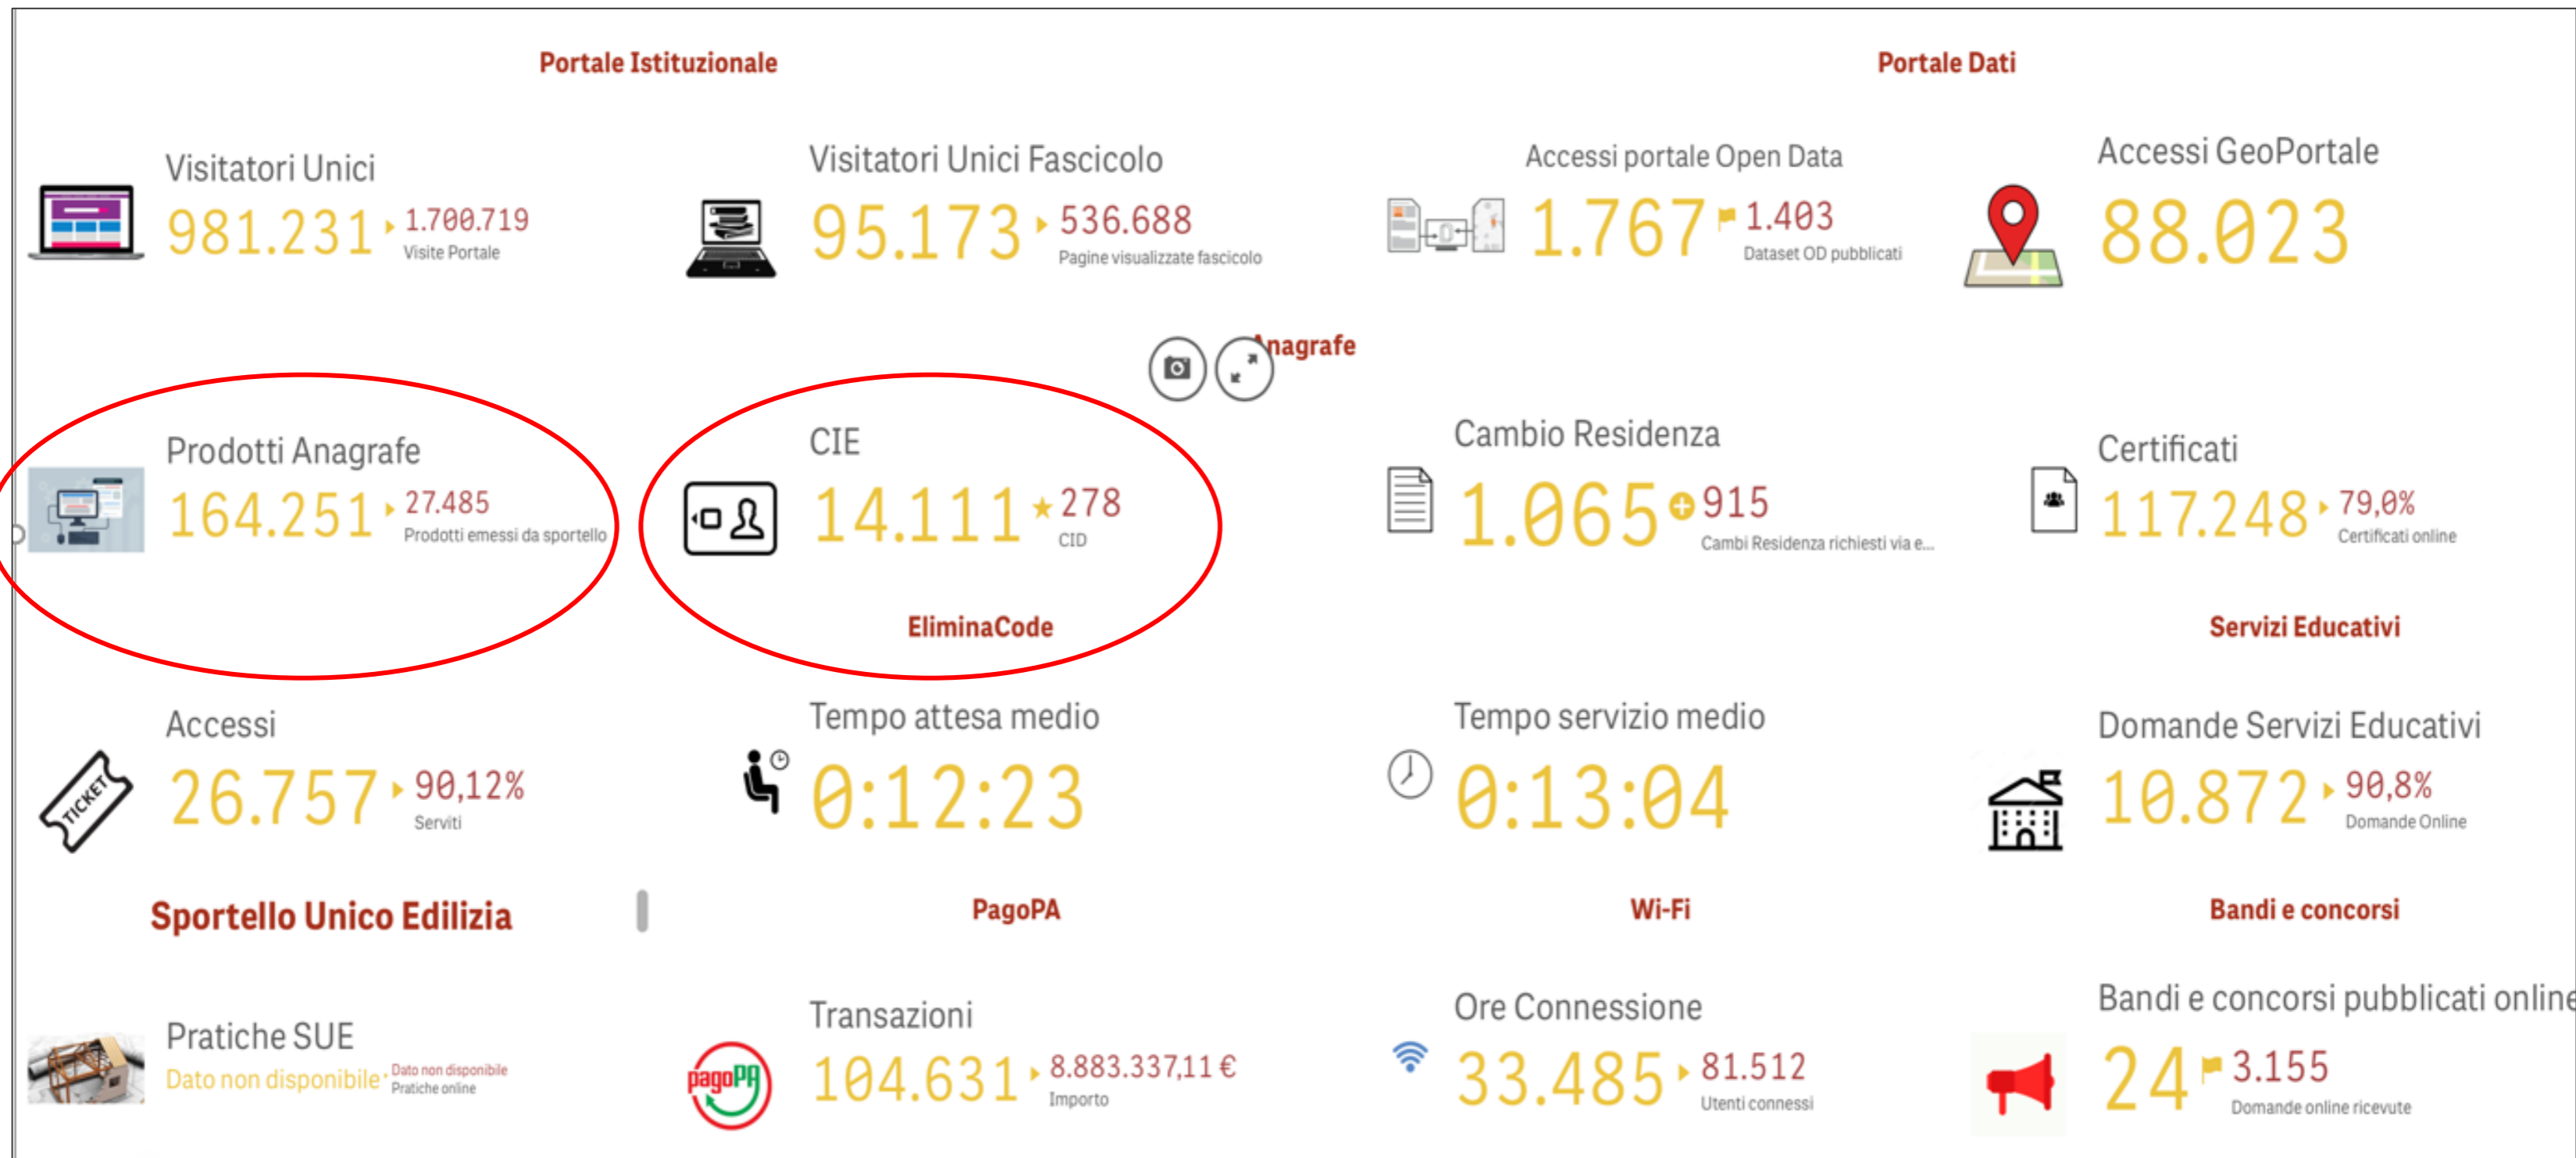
Portale Istituzionale

Portale Dati

Visitatori Unici
981.231 1.700.719 Visite Portale

Visitatori Unici Fascicolo
95.173 536.688 Pagine visualizzate fascicolo

Accessi portale Open Data
1.767 1.403 Dataset OD pubblicati

Accessi GeoPortale
88.023

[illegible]nagrafe

Prodotti Anagrafe
164.251 27.485 Prodotti emessi da sportello

CIE
14.111 278 CID

Cambio Residenza
1.065 915 Cambi Residenza richiesti via e...

Certificati
117.248 79,0% Certificati online

EliminaCode

Servizi Educativi

Accessi
26.757 90,12% Serviti

Tempo attesa medio
0:12:23

Tempo servizio medio
0:13:04

Domande Servizi Educativi
10.872 90,8% Domande Online

Sportello Unico Edilizia

PagoPA

Wi-Fi

Bandi e concorsi

Pratiche SUE
Dato non disponibile Dato non disponibile Pratiche online

Transazioni
104.631 8.883.337,11 € Importo

Ore Connessione
33.485 81.512 Utenti connessi

Bandi e concorsi pubblicati online
24 3.155 Domande online ricevute